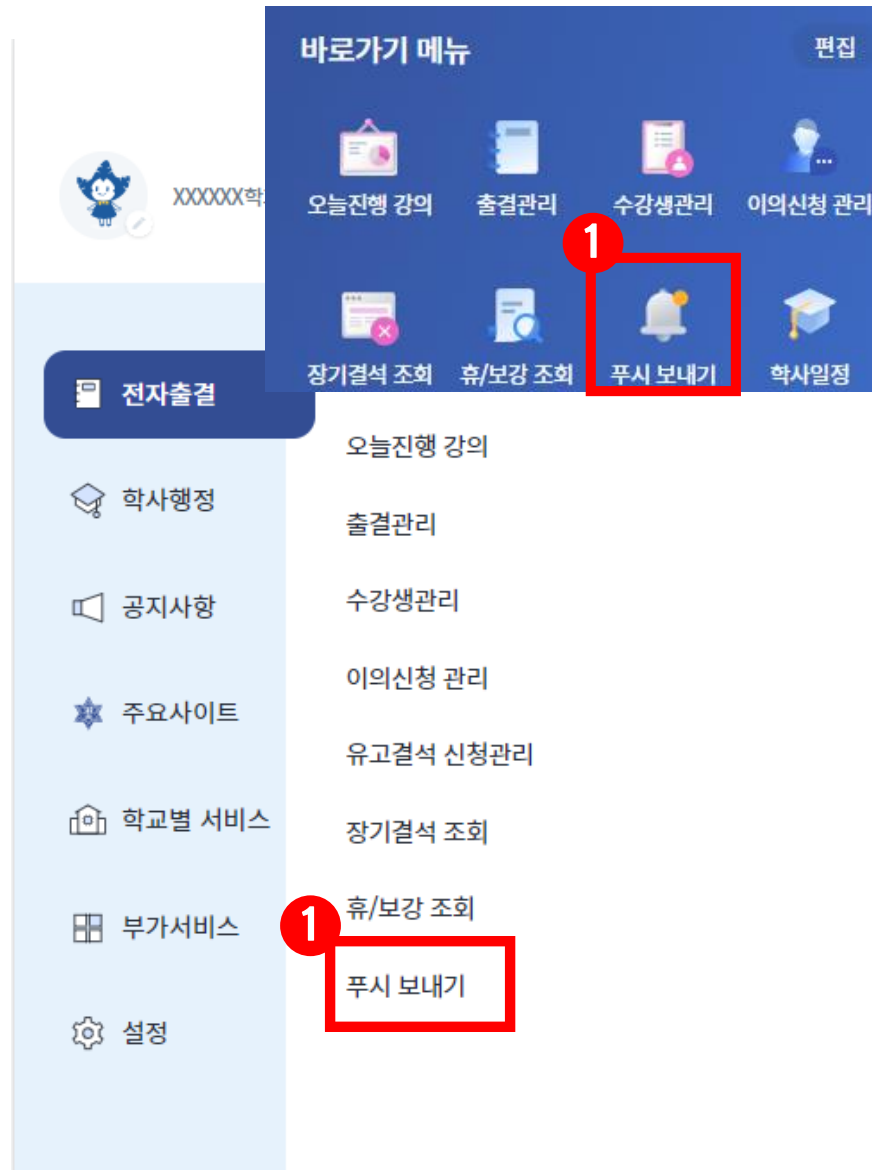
바로가기 메뉴
편집

오늘진행 강의
출결관리
수강생관리
이의신청 관리

1

장기결석 조회
휴/보강 조회
푸시 보내기
학사일정

XXXXXX학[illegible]

전자출결
학사행정
공지사항
주요사이트
학교별 서비스
부가서비스
설정

오늘진행 강의
출결관리
수강생관리
이의신청 관리
유고결석 신청관리
장기결석 조회
휴/보강 조회

1

푸시 보내기